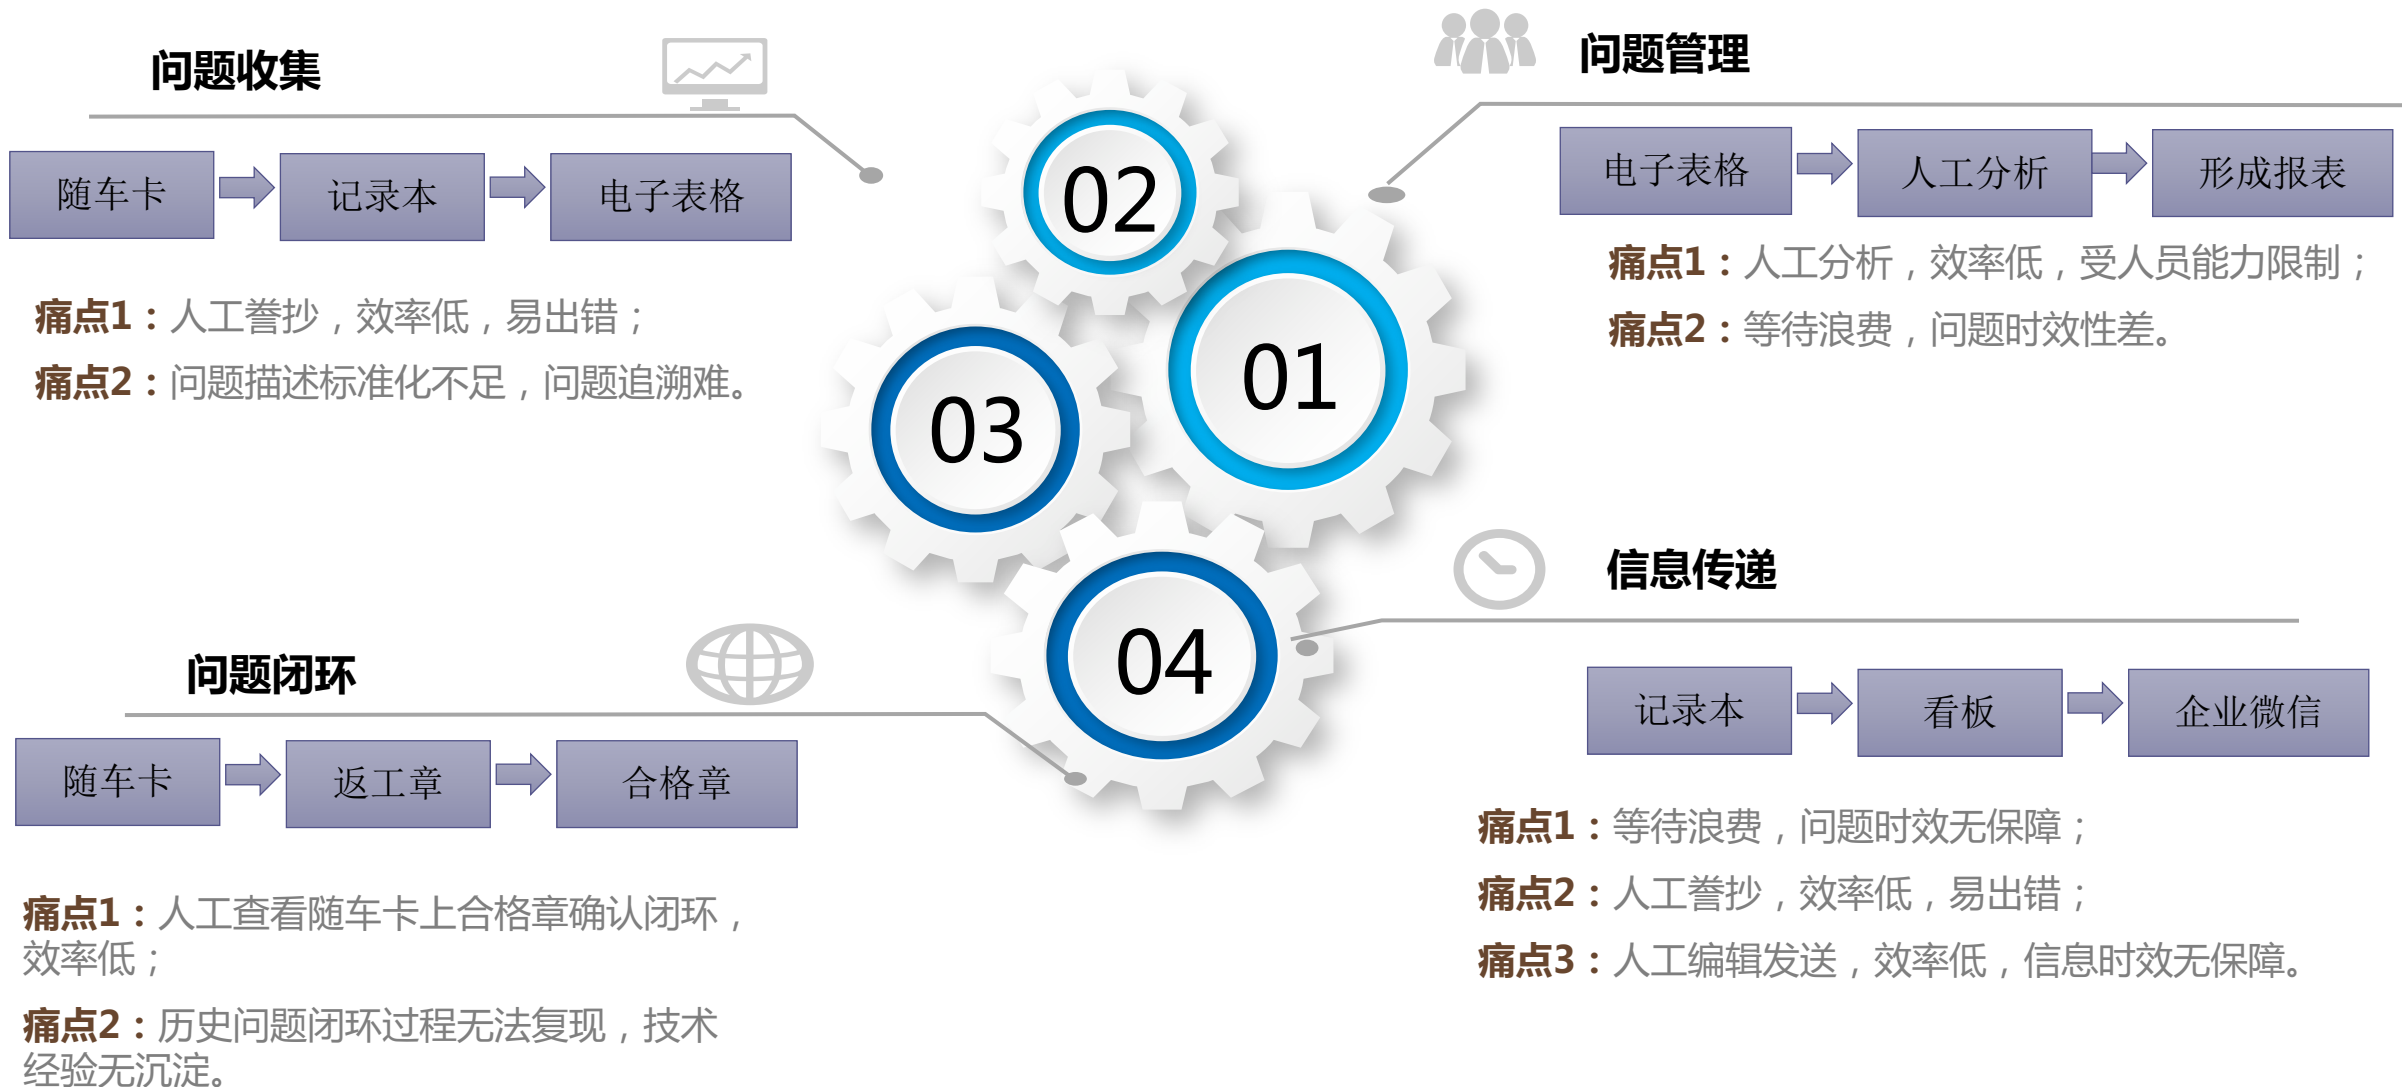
问题收集

随车卡 记录本 电子表格

痛点1：人工誊抄，效率低，易出错；
痛点2：问题描述标准化不足，问题追溯难。

问题管理

电子表格 人工分析 形成报表

痛点1：人工分析，效率低，受人员能力限制；
痛点2：等待浪费，问题时效性差。

02

01

03

04

信息传递

记录本 看板 企业微信

痛点1：等待浪费，问题时效无保障；
痛点2：人工誊抄，效率低，易出错；
痛点3：人工编辑发送，效率低，信息时效无保障。

问题闭环

随车卡 返工章 合格章

痛点1：人工查看随车卡上合格章确认闭环，效率低；

痛点2：历史问题闭环过程无法复现，技术经验无沉淀。